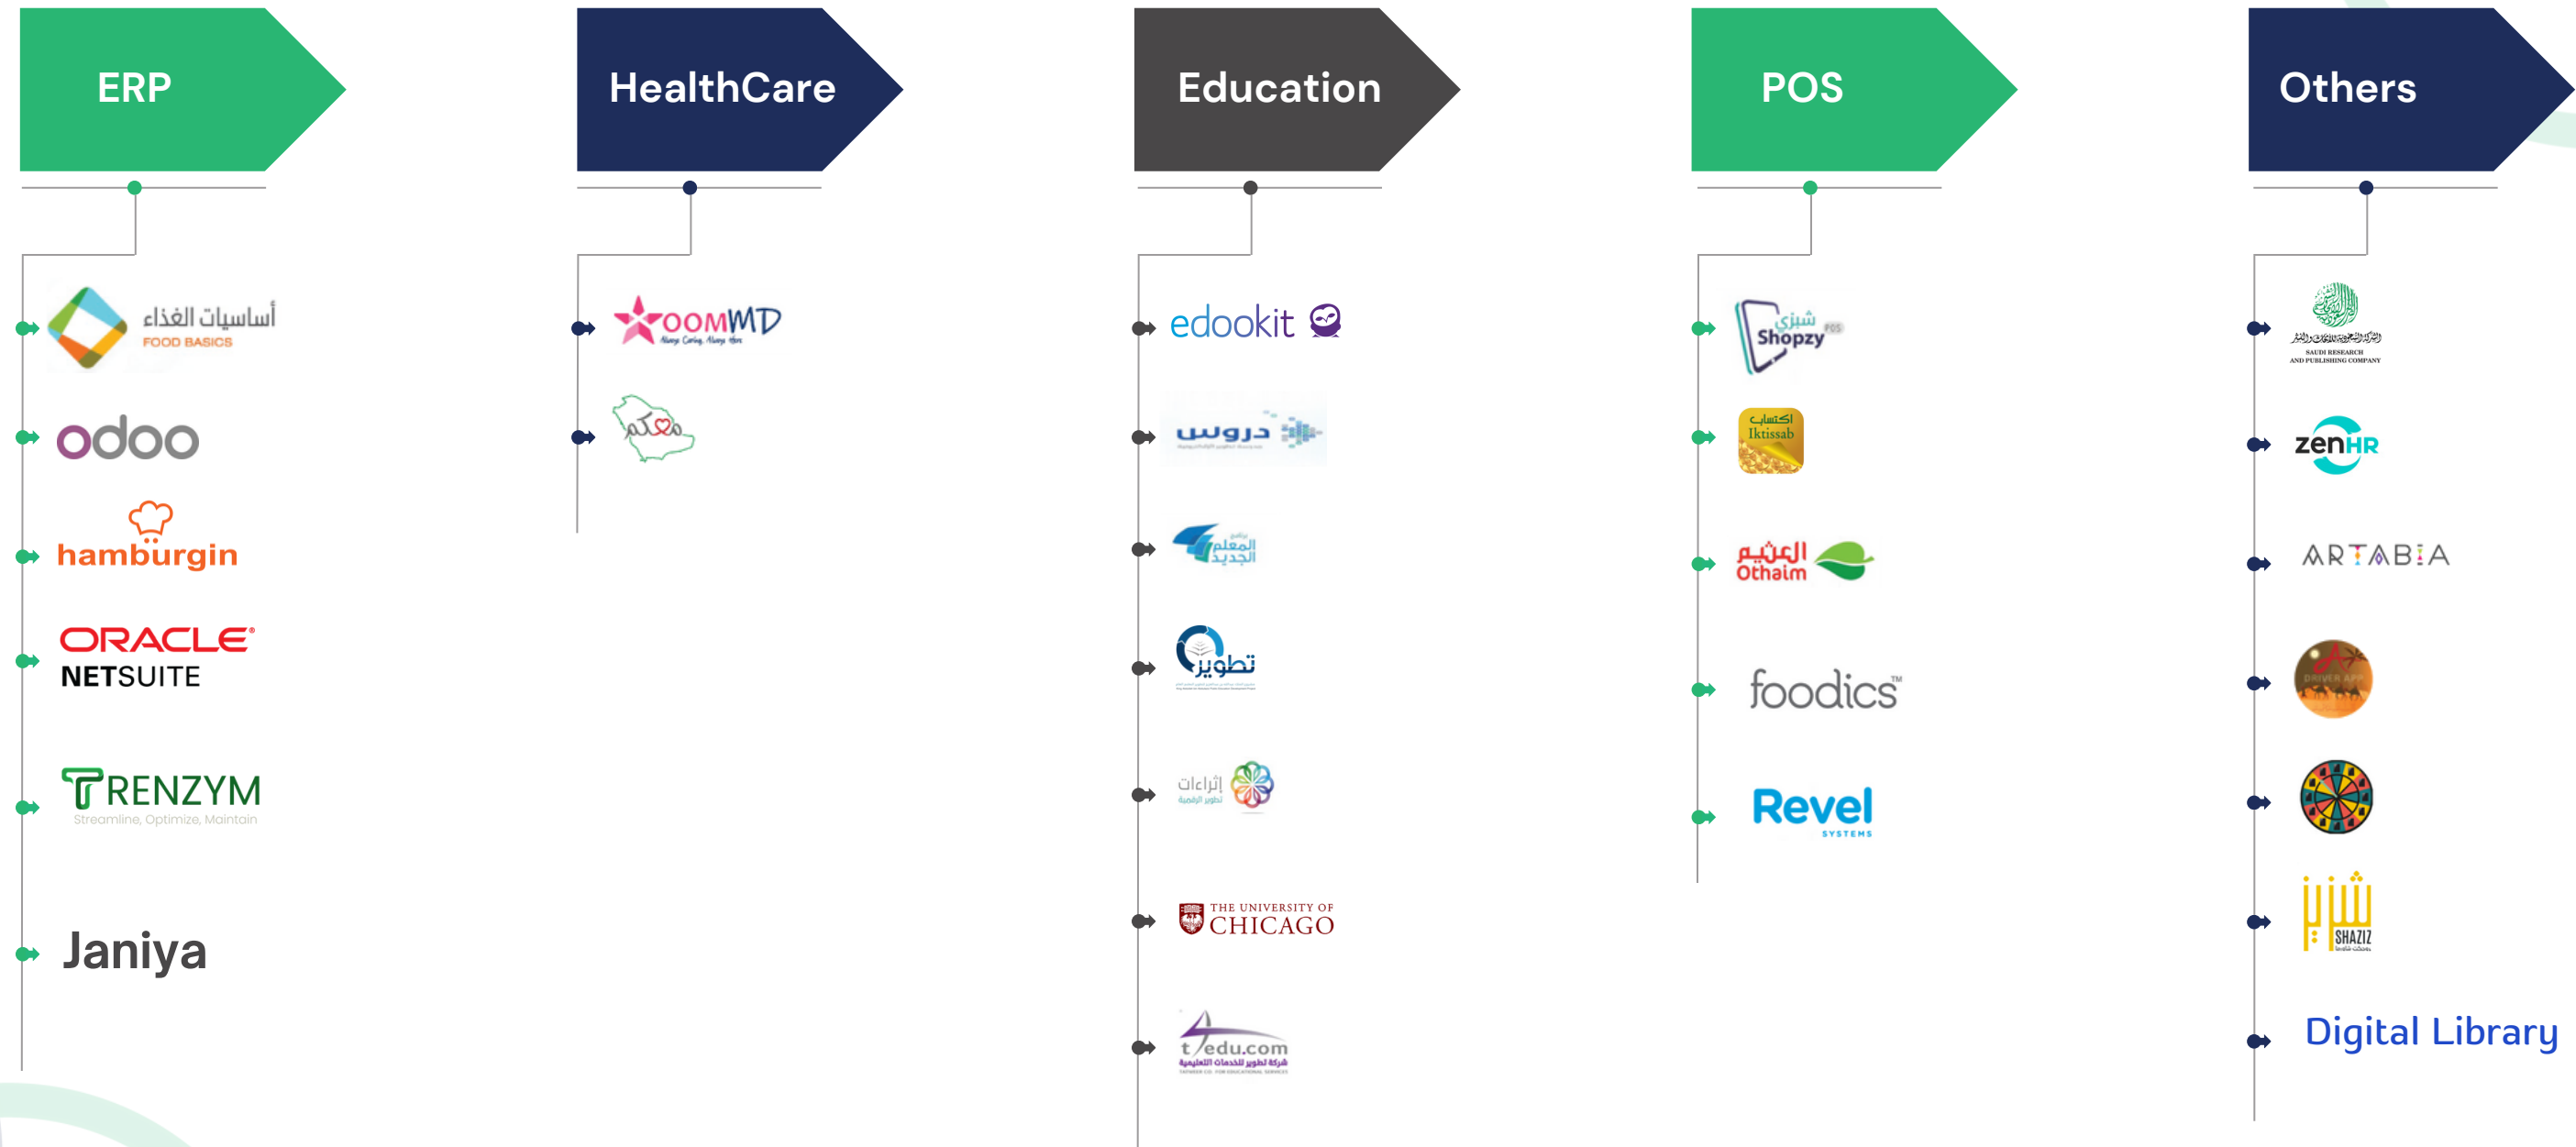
ERP

أساسيات الغذاء
FOOD BASICS

odoo

hamburgin

ORACLE
NETSUITE

TRENZYM
Streamline, Optimize, Maintain

Janiya

HealthCare

OOMMD

معكم

Education

edookit

دروس

المعلم الجديد

تطوير

إثراء

THE UNIVERSITY OF CHICAGO

t edu.com
شركة تطوير للخدمات التعليمية

POS

شبزي Shopzy POS

اكتساب Iktissab

العثيم Othaim

foodics™

Revel SYSTEMS

Others

SAUDI RESEARCH AND PUBLISHING COMPANY

zenHR

ARTABIA

DRIVER APP

شذيز SHAZIZ

Digital Library